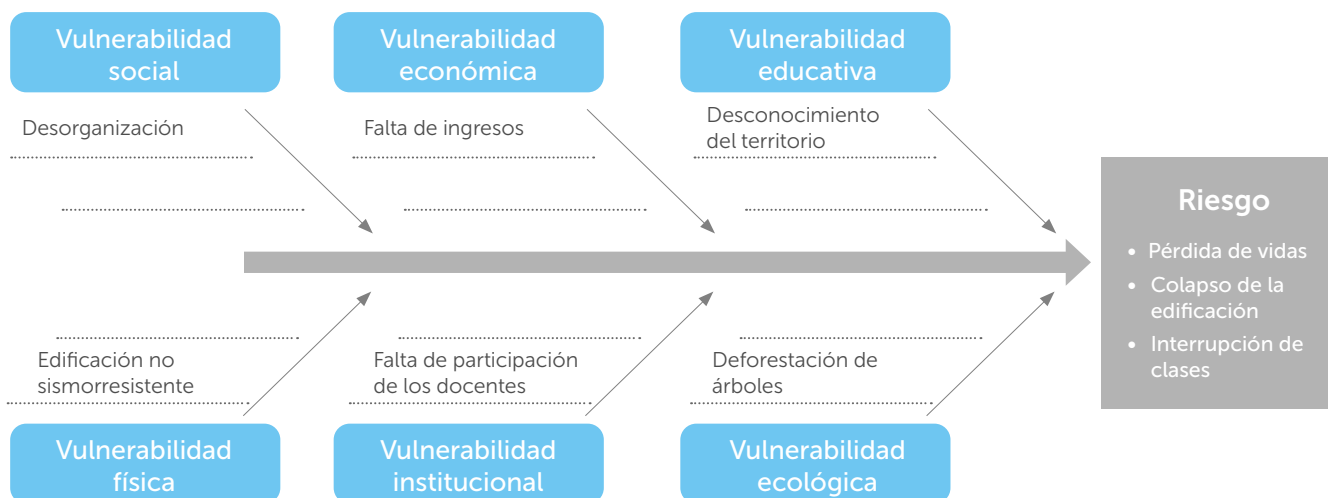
Vulnerabilidad social

Vulnerabilidad económica

Vulnerabilidad educativa

Desorganización

Falta de ingresos

Desconocimiento del territorio

Edificación no sismorresistente

Falta de participación de los docentes

Deforestación de árboles

Vulnerabilidad física

Vulnerabilidad institucional

Vulnerabilidad ecológica

Riesgo

• Pérdida de vidas
• Colapso de la edificación
• Interrupción de clases